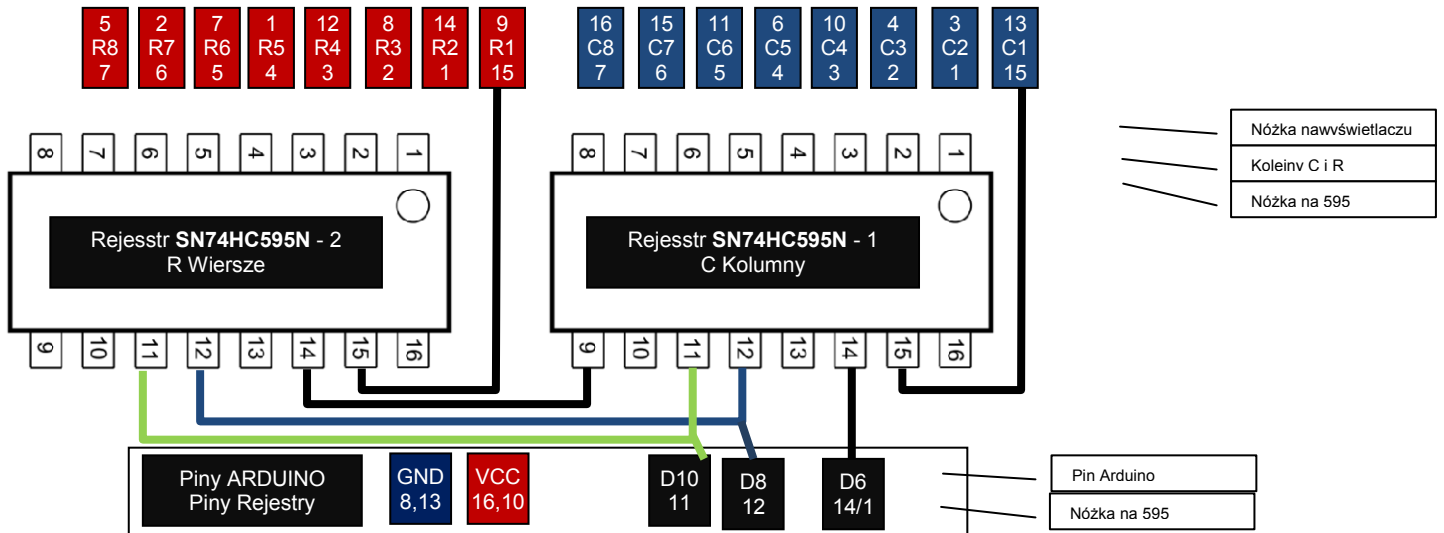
5
R8
7

2
R7
6

7
R6
5

1
R5
4

12
R4
3

8
R3
2

14
R2
1

9
R1
15

16
C8
7

15
C7
6

11
C6
5

6
C5
4

10
C4
3

4
C3
2

3
C2
1

13
C1
15

Nóżka nawvświetlaczu

Koleinv C i R

Nóżka na 595

8 7 6 5 4 3 2 1

Rejesstr **SN74HC595N** - 2
R Wiersze

9 10 11 12 13 14 15 16

8 7 6 5 4 3 2 1

Rejesstr **SN74HC595N** - 1
C Kolumny

9 10 11 12 13 14 15 16

Piny ARDUINO
Piny Rejestry

GND
8,13

VCC
16,10

D10
11

D8
12

D6
14/1

Pin Arduino

Nóżka na 595